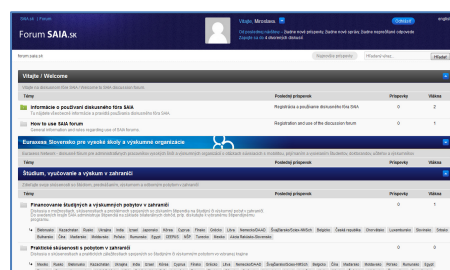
Fórum SAIA.sk

Vitajte, Miroslava

Odhlásiť

english

Od posledného prihlásenia – Žiadne nové príspevky Žiadne nové správy Žiadne nepreč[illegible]

Zapojte sa do 4 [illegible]

forum.saia.sk

Rozšírené vyhľadávanie

Hľadať

Vitajte / Welcome

Vitajte na diskusnom fóre SAIA / Welcome to the SAIA discussion forum

| Témy | Posledný príspevok | Príspevky | Vlákna |
|---|---|---|---|
| Informácie o používaní diskusného fóra SAIA | Registrácia a používanie diskusného fóra SAIA | 0 | 2 |
| How to use SAIA forum | Registration and use of the discussion forum | 0 | 1 |

Euraxess Slovensko pre vedcov, výskumné organizácie

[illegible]

Štúdium, vyučovanie a výskum v zahraničí

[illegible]

| Témy | Posledný príspevok | Príspevky | Vlákna |
|---|---|---|---|
| Financovanie študijných a výskumných pobytov v zahraničí | | 0 | 1 |
| Praktické skúsenosti s pobytom v zahraničí | | | |

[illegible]